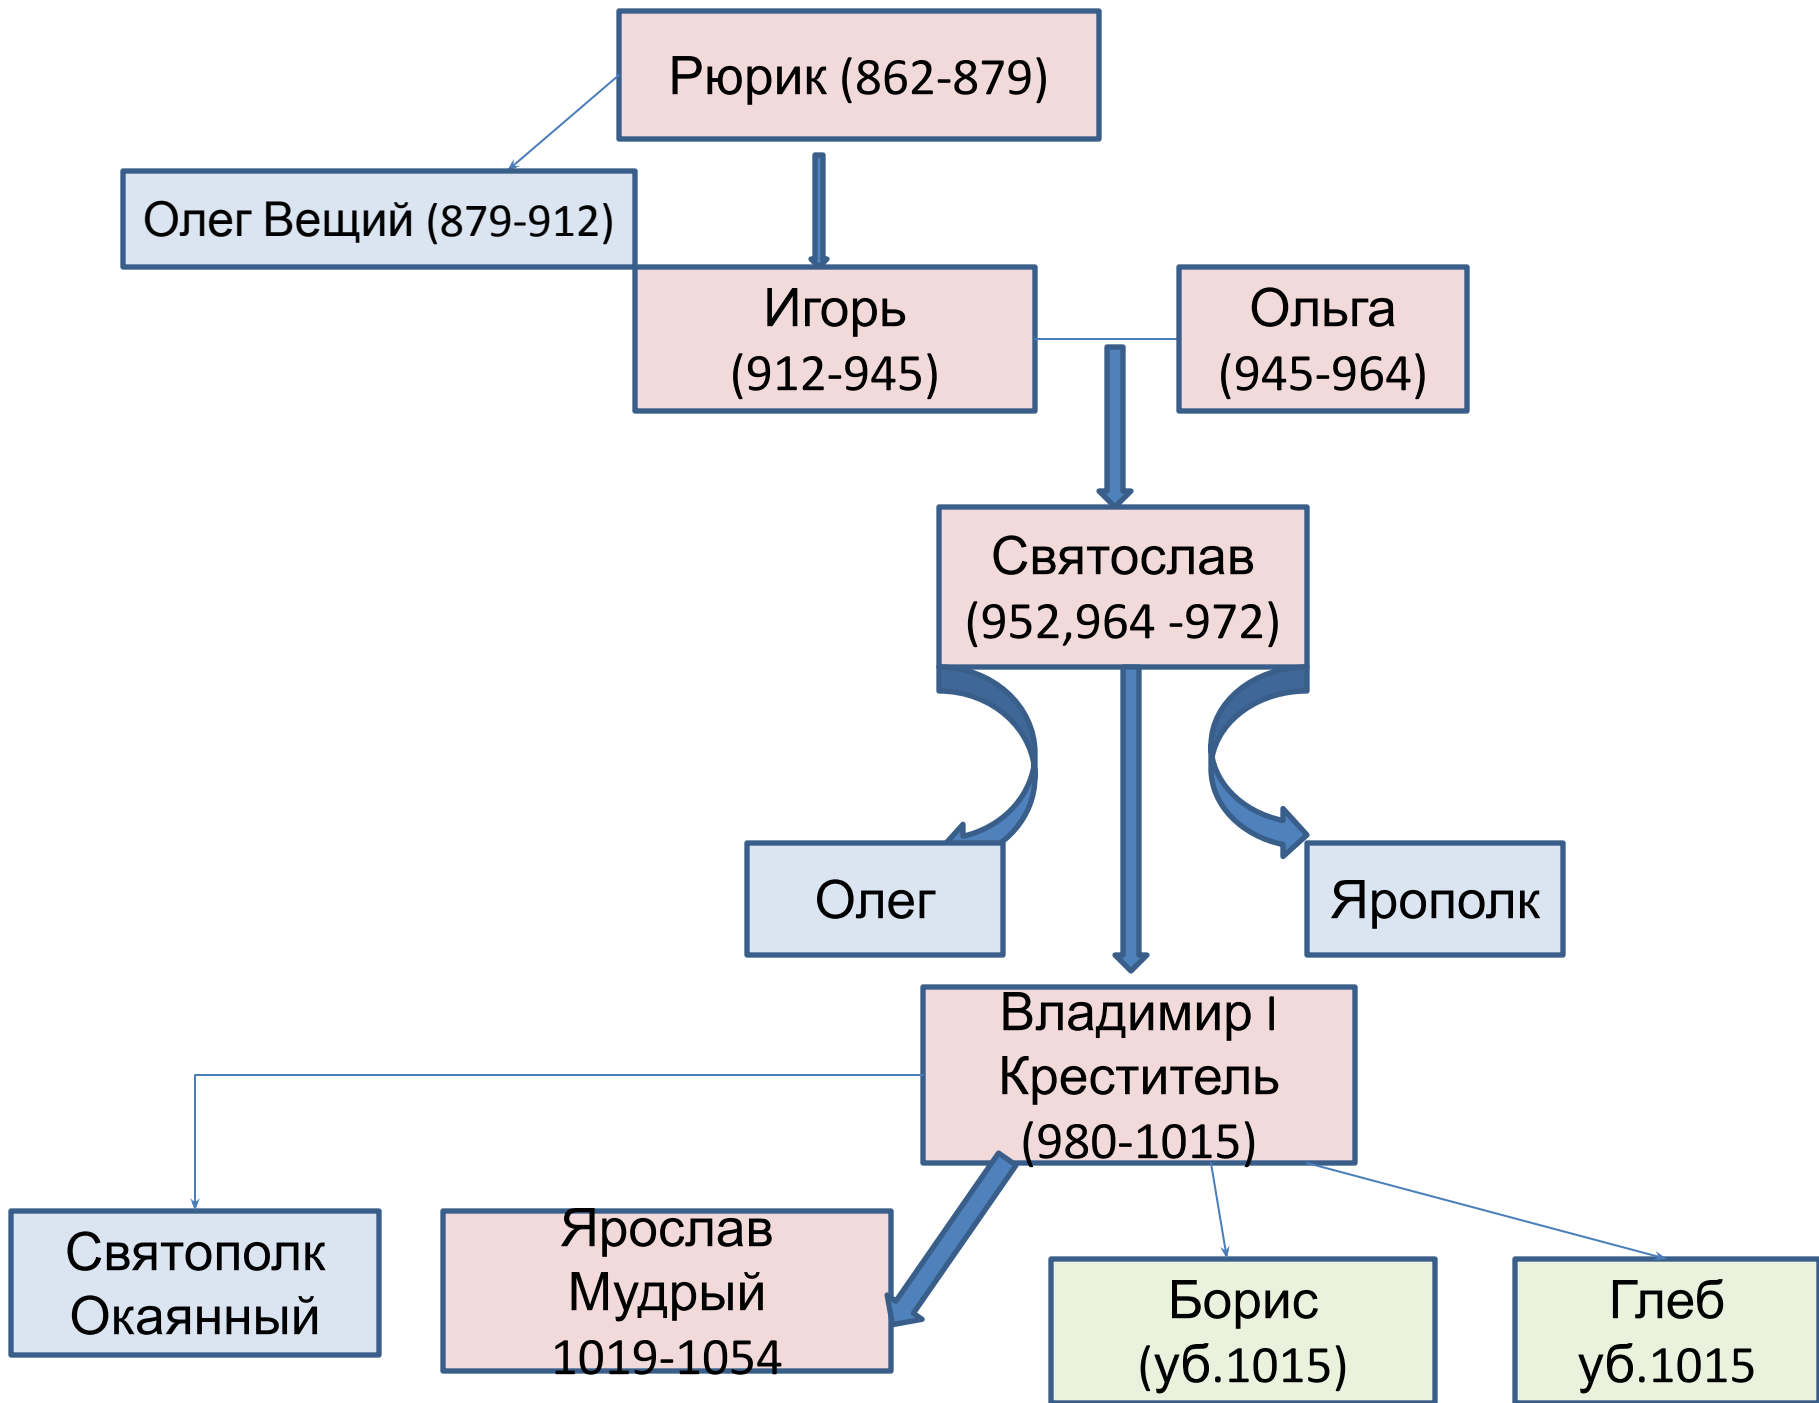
Рюрик (862-879)

Олег Вещий (879-912)

Игорь (912-945)

Ольга (945-964)

Святослав (952,964 -972)

Олег

Ярополк

Владимир I Креститель (980-1015)

Святополк Окаянный

Ярослав Мудрый 1019-1054

Борис (уб.1015)

Глеб уб.1015